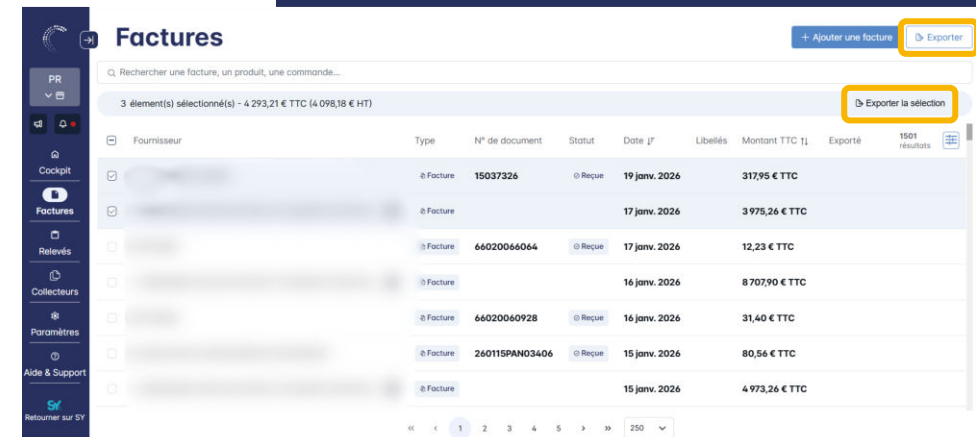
Factures

+ Ajouter une facture

Exporter

Rechercher une facture, un produit, une commande...

3 élément(s) sélectionné(s) - 4 293,21 € TTC (4 098,18 € HT)

Exporter la sélection

PR

Cockpit

Factures

Relevés

Collecteurs

Paramètres

Aide & Support

Retourner sur SY

| | Fournisseur | Type | N° de document | Statut | Date | Libellés | Montant TTC | Exporté | 1501 résultats |
|---|---|---|---|---|---|---|---|---|---|
| | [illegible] | Facture | 15037326 | Reçue | 19 janv. 2026 | | 317,95 € TTC | | |
| | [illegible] | Facture | | | 17 janv. 2026 | | 3 975,26 € TTC | | |
| | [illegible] | Facture | 66020066064 | Reçue | 17 janv. 2026 | | 12,23 € TTC | | |
| | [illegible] | Facture | | | 16 janv. 2026 | | 8 707,90 € TTC | | |
| | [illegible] | Facture | 66020060928 | Reçue | 16 janv. 2026 | | 31,40 € TTC | | |
| | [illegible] | Facture | 260115PAN03406 | Reçue | 15 janv. 2026 | | 80,56 € TTC | | |
| | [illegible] | Facture | | | 15 janv. 2026 | | 4 973,26 € TTC | | |

« ‹ 1 2 3 4 5 › » 250